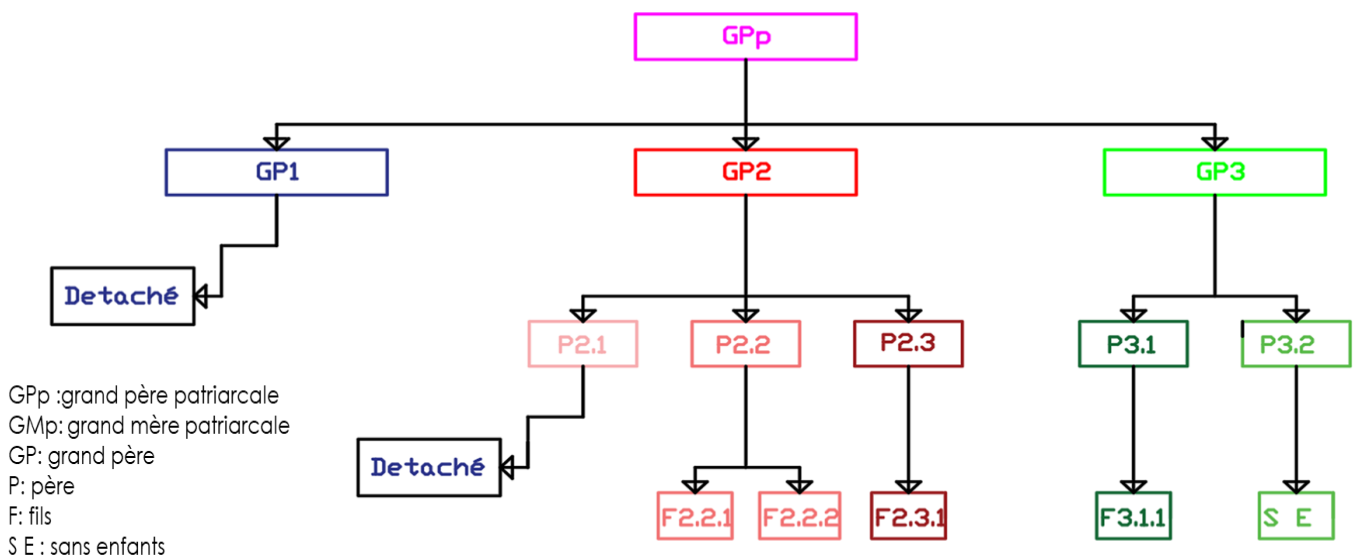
GPp

GP1

GP2

GP3

Detaché

P2.1

P2.2

P2.3

P3.1

P3.2

Detaché

F2.2.1

F2.2.2

F2.3.1

F3.1.1

S E

GPp :grand père patriarcale
GMp: grand mère patriarcale
GP: grand père
P: père
F: fils
S E : sans enfants